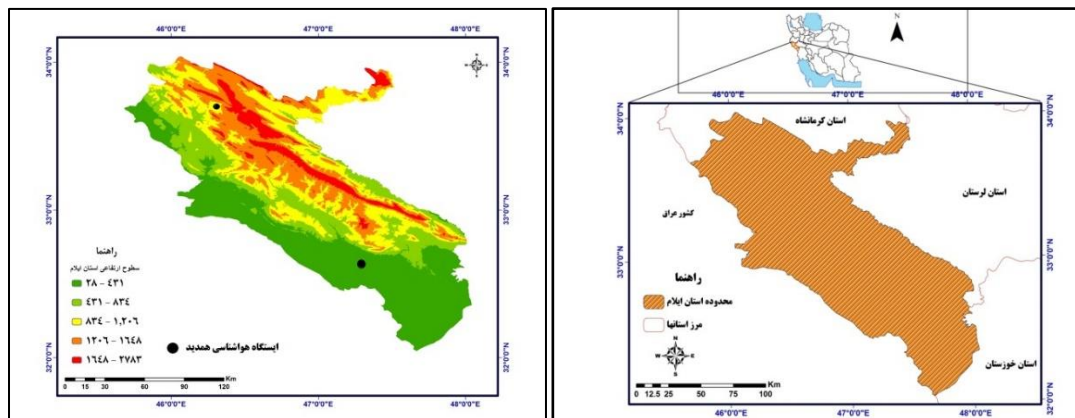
46°0'0"E
47°0'0"E
48°0'0"E
34°0'0"N
33°0'0"N
32°0'0"N

راهنما
سطوح ارتفاعی استان ایلام
۲۸ - ۴۳۱
۴۳۱ - ۸۳۴
۸۳۴ - ۱,۲۰۶
۱۲۰۶ - ۱۶۴۸
۱۶۴۸ - ۲۷۸۳
ایستگاه هواشناسی همدید

0 15 30 60 90 120 Km

46°0'0"E
47°0'0"E
48°0'0"E

N

46°0'0"E
47°0'0"E
48°0'0"E
34°0'0"N
33°0'0"N
32°0'0"N

استان کرمانشاه
استان لرستان
کشور عراق
راهنما
محدوده استان ایلام
مرز استانها
استان خوزستان

N
W E
S

0 12.5 25 50 75 100 Km

46°0'0"E
47°0'0"E
48°0'0"E